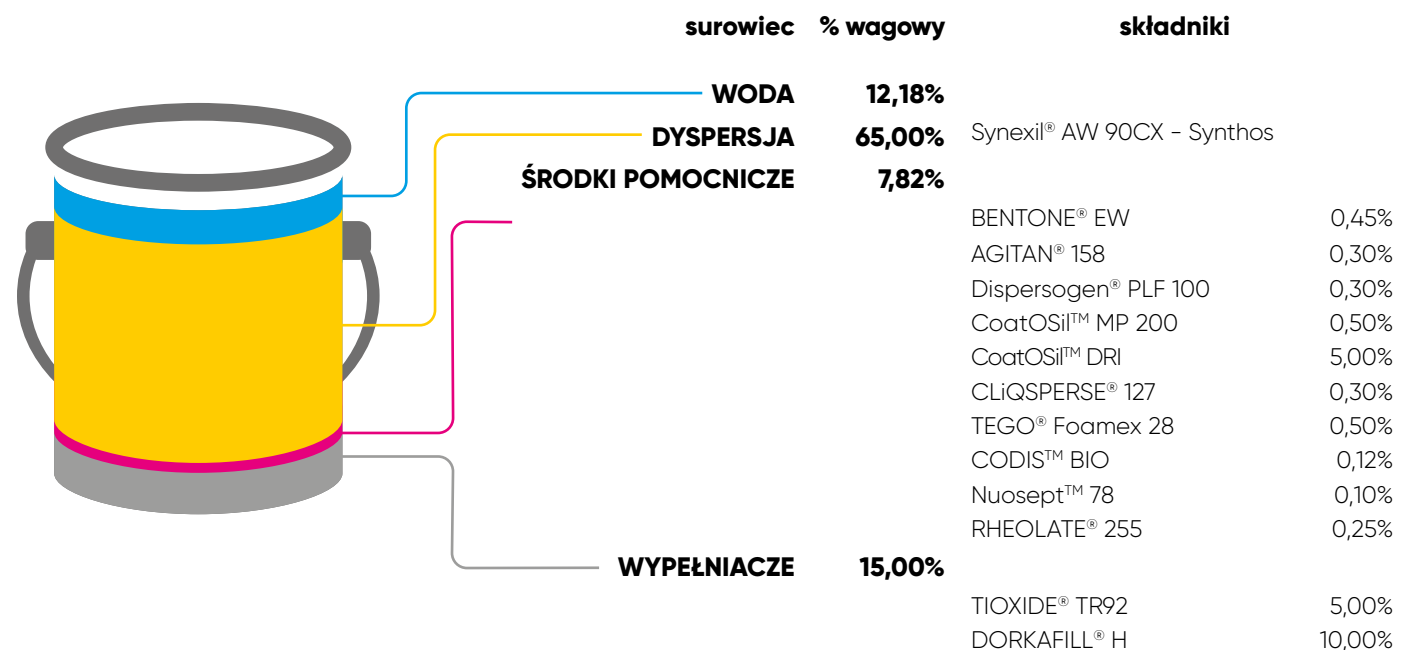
| surowiec | % wagowy | składniki | |
|---|---|---|---|
| WODA | 12,18% | | |
| DYSPERSJA | 65,00% | Synexil® AW 90CX - Synthos | |
| ŚRODKI POMOCNICZE | 7,82% | | |
| | | BENTONE® EW | 0,45% |
| | | AGITAN® 158 | 0,30% |
| | | Dispersogen® PLF 100 | 0,30% |
| | | CoatOSil™ MP 200 | 0,50% |
| | | CoatOSil™ DRI | 5,00% |
| | | CLiQSPERSE® 127 | 0,30% |
| | | TEGO® Foamex 28 | 0,50% |
| | | CODIS™ BIO | 0,12% |
| | | Nuosept™ 78 | 0,10% |
| | | RHEOLATE® 255 | 0,25% |
| WYPEŁNIACZE | 15,00% | | |
| | | TIOXIDE® TR92 | 5,00% |
| | | DORKAFILL® H | 10,00% |